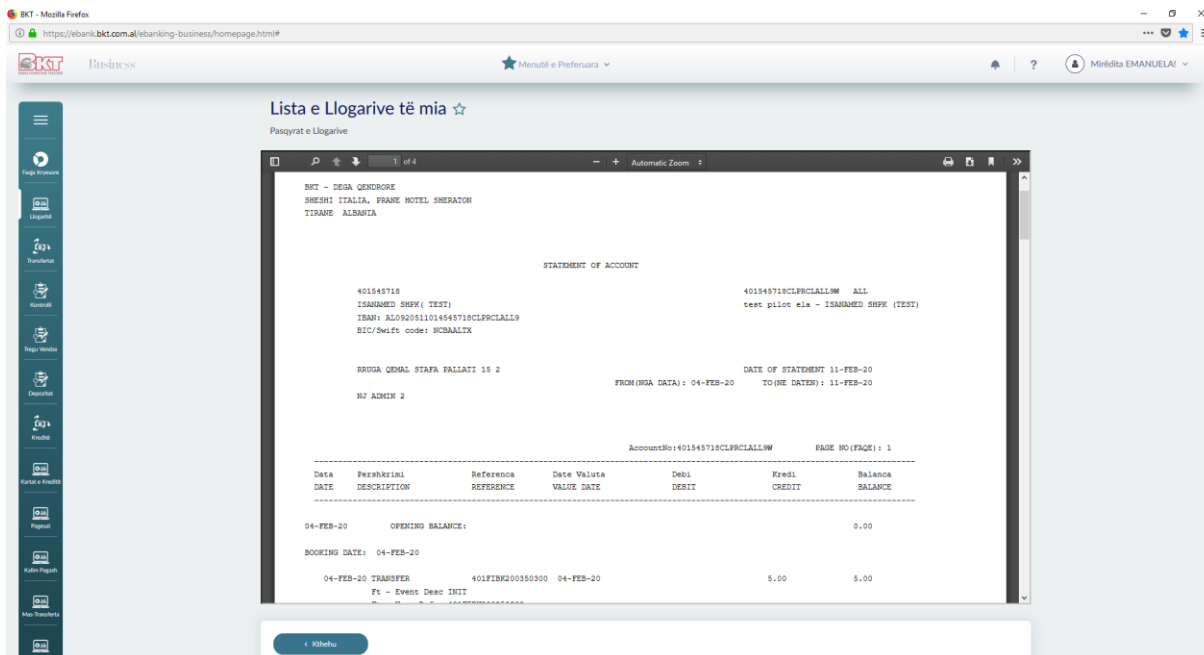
BKT - Mozilla Firefox

https://ebank.bkt.com.al/ebanking-business/homepage.html#

BKT Business

Menutë e Preferuara

Mirëdita EMANUELA!

Faqja Kryesore
Llogaritë
Transfertat
Kontrolli
Tregu Vendas
Depozitat
Kreditë
Kartat e Kreditit
Pagesat
Kalim Pagesh
Mas-Transferta

Lista e Llogarive të mia

Pasqyrat e Llogarive

1 of 4

Automatic Zoom

BKT - DEGA QENDRORE
SHESHI ITALIA, PRANE HOTEL SHERATON
TIRANE ALBANIA

STATEMENT OF ACCOUNT

401545718
ISANAMED SHPK( TEST)
IBAN: AL09205110145457 18CLPRCLALL9
BIC/Swift code: NCBAALTX

401545718CLPRCLALL9W ALL
test pilot ela - ISANAMED SHPK (TEST)

RRUGA QEMAL STAFA PALLATI 15 2

NJ ADMIN 2

DATE OF STATEMENT 11-FEB-20
FROM(NGA DATA): 04-FEB-20 TO(NE DATEN): 11-FEB-20

AccountNo:401545718CLPRCLALL9W PAGE NO(FAQE): 1

| Data DATE | Pershkrimi DESCRIPTION | Referenca REFERENCE | Date Valuta VALUE DATE | Debi DEBIT | Kredi CREDIT | Balanca BALANCE |
|---|---|---|---|---|---|---|
| 04-FEB-20 | OPENING BALANCE: | | | | | 0.00 |

BOOKING DATE: 04-FEB-20

| 04-FEB-20 | TRANSFER | 401FIBK200350300 | 04-FEB-20 | | 5.00 | 5.00 |
|---|---|---|---|---|---|---|

Ft - Event Desc INIT

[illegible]

‹ Kthehu